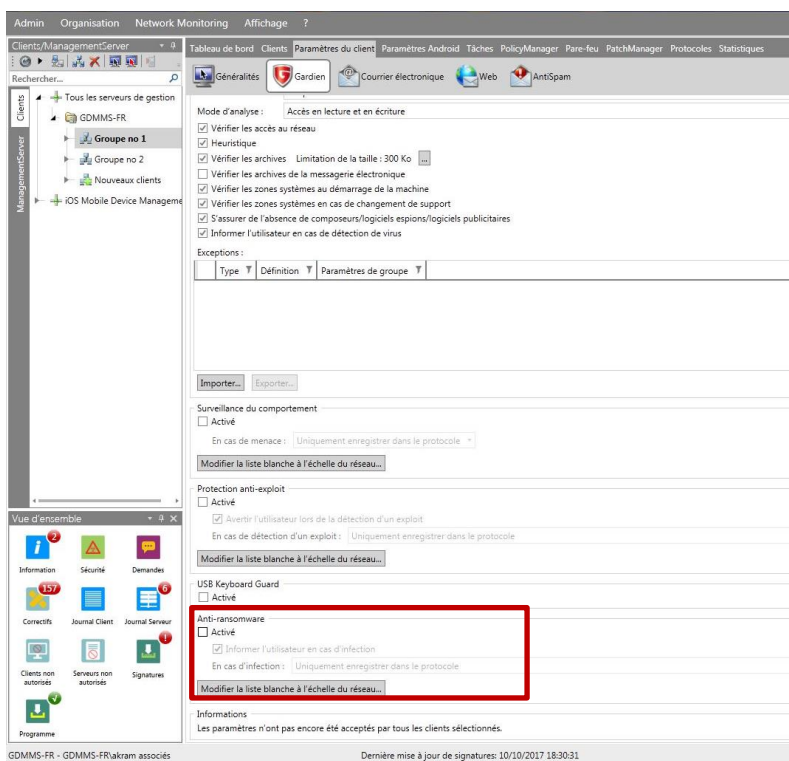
Admin Organisation Network Monitoring Affichage ?

Clients/ManagementServer

Rechercher...

Clients

ManagementServer

Tous les serveurs de gestion
GDMMS-FR
Groupe no 1
Groupe no 2
Nouveaux clients
iOS Mobile Device Manageme

Vue d'ensemble

2
Information
Sécurité
Demandes
157
Correctifs
Journal Client
6
Journal Serveur
Clients non autorisés
Serveurs non autorisés
Signatures
Programme

Tableau de bord Clients Paramètres du client Paramètres Android Tâches PolicyManager Pare-feu PatchManager Protocoles Statistiques

Généralités Gardien Courrier électronique Web AntiSpam

Mode d'analyse : Accès en lecture et en écriture
Vérifier les accès au réseau
Heuristique
Vérifier les archives Limitation de la taille : 300 Ko ...
Vérifier les archives de la messagerie électronique
Vérifier les zones systèmes au démarrage de la machine
Vérifier les zones systèmes en cas de changement de support
S'assurer de l'absence de composeurs/logiciels espions/logiciels publicitaires
Informer l'utilisateur en cas de détection de virus

Exceptions :

| Type | Définition | Paramètres de groupe |
|---|---|---|

Importer... Exporter...

Surveillance du comportement
Activé
En cas de menace : Uniquement enregistrer dans le protocole
Modifier la liste blanche à l'échelle du réseau...

Protection anti-exploit
Activé
Avertir l'utilisateur lors de la détection d'un exploit
En cas de détection d'un exploit : Uniquement enregistrer dans le protocole
Modifier la liste blanche à l'échelle du réseau...

USB Keyboard Guard
Activé

Anti-ransomware
Activé
Informer l'utilisateur en cas d'infection
En cas d'infection : Uniquement enregistrer dans le protocole
Modifier la liste blanche à l'échelle du réseau...

Informations
Les paramètres n'ont pas encore été acceptés par tous les clients sélectionnés.

GDMMS-FR - GDMMS-FR\akram associés Dernière mise à jour de signatures: 10/10/2017 18:30:31